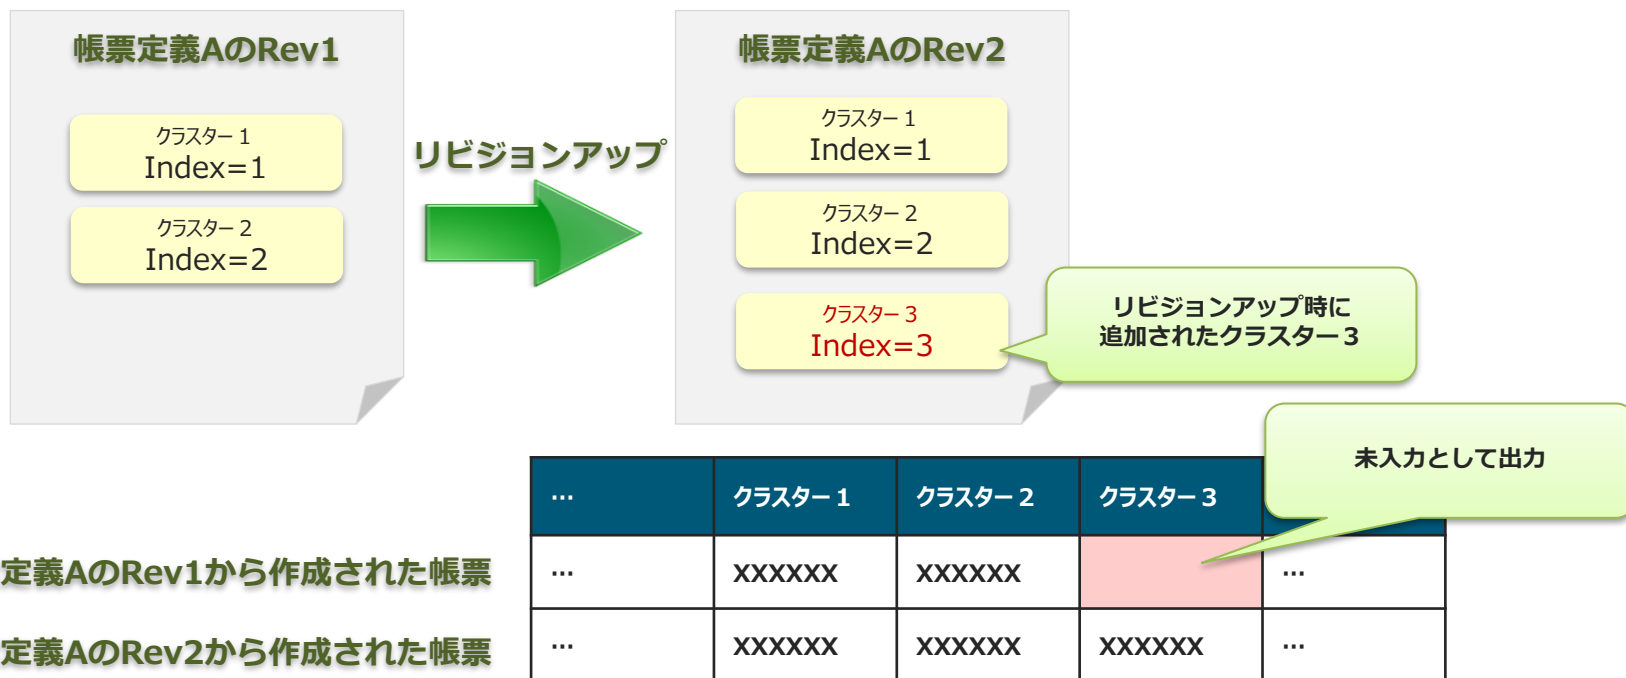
帳票定義AのRev1

クラスター 1
Index=1

クラスター 2
Index=2

リビジョンアップ

帳票定義AのRev2

クラスター 1
Index=1

クラスター 2
Index=2

クラスター 3
Index=3

リビジョンアップ時に追加されたクラスター３

未入力として出力

| … | クラスター１ | クラスター２ | クラスター３ | |
|---|---|---|---|---|
| … | XXXXXX | XXXXXX | | … |
| … | XXXXXX | XXXXXX | XXXXXX | … |

定義AのRev1から作成された帳票

定義AのRev2から作成された帳票